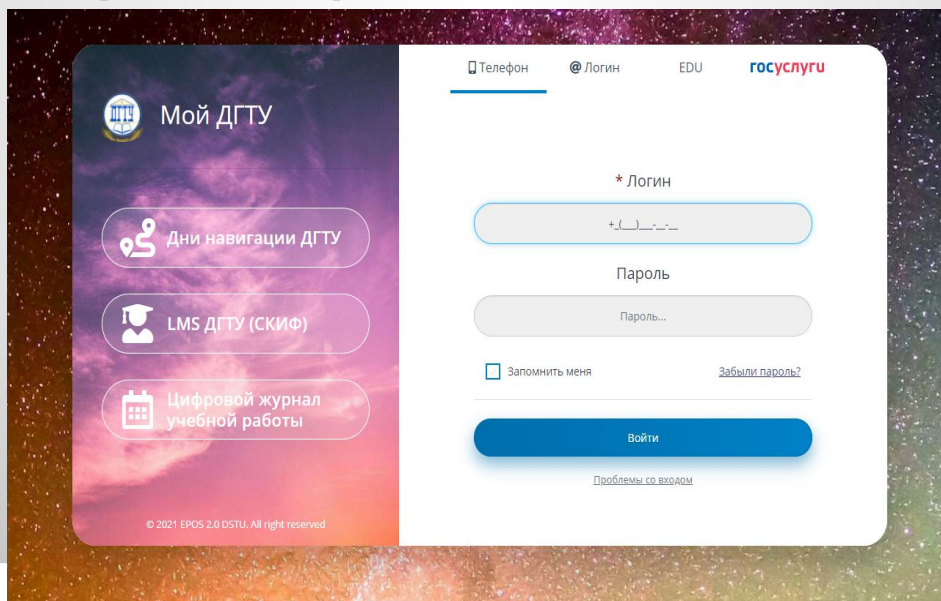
Мой ДГТУ

Дни навигации ДГТУ

LMS ДГТУ (СКИФ)

Цифровой журнал учебной работы

© 2021 EPOS 2.0 DSTU. All right reserved

Телефон | @ Логин | EDU | госуслуги

* Логин

+_(___)___-__-__

Пароль

Пароль...

Запомнить меня

Забыли пароль?

Войти

Проблемы со входом